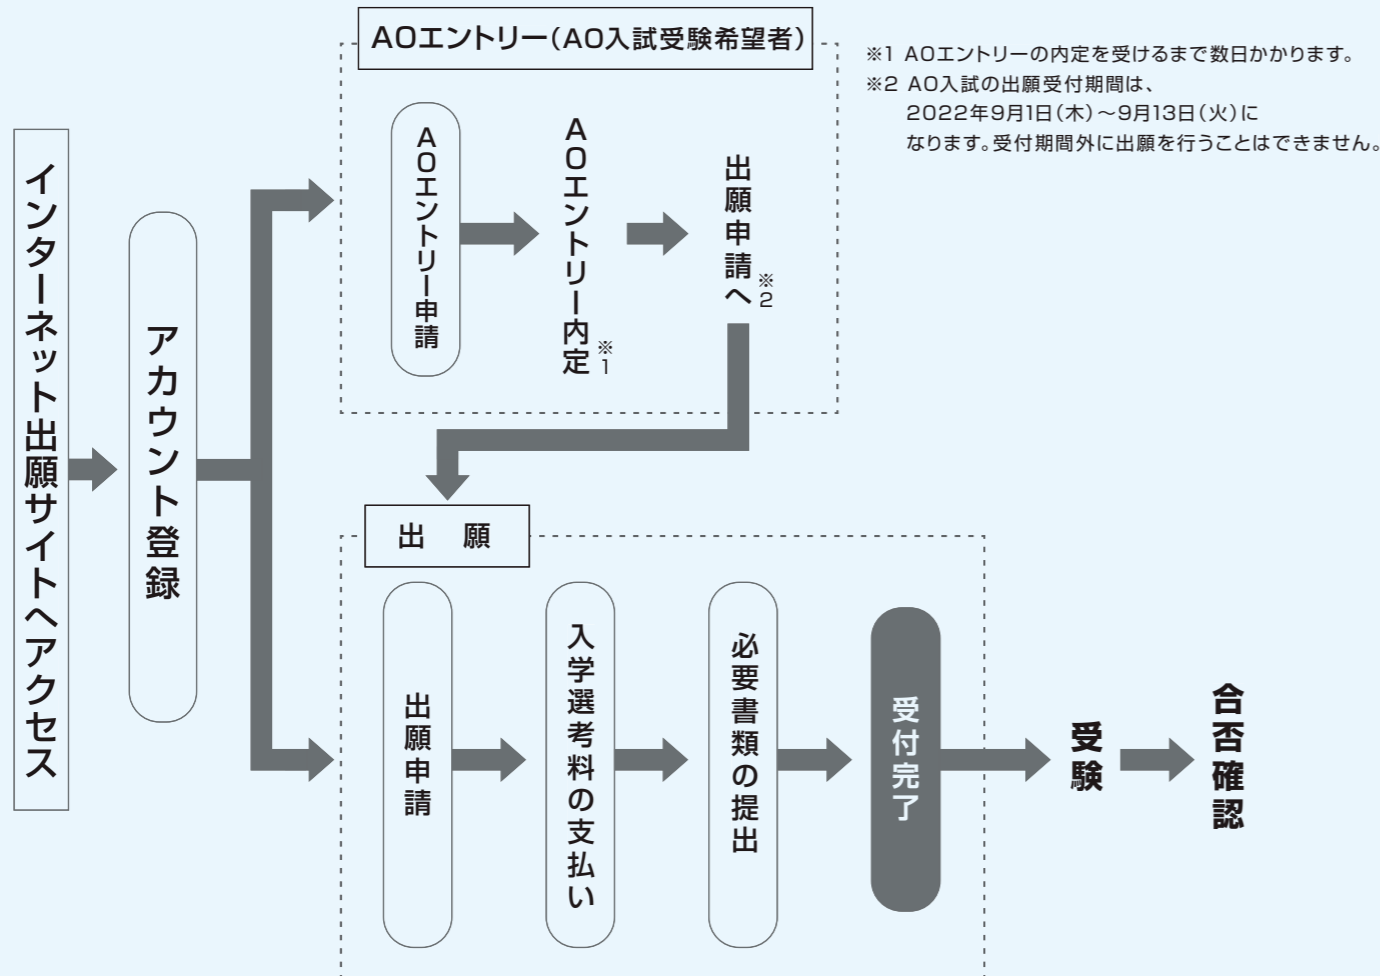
AOエントリー(AO入試受験希望者)

※1 AOエントリーの内定を受けるまで数日かかります。
※2 AO入試の出願受付期間は、2022年9月1日(木)〜9月13日(火)になります。受付期間外に出願を行うことはできません。

インターネット出願サイトへアクセス

アカウント登録

AOエントリー申請

AOエントリー内定※1

出願申請へ※2

出　願

出願申請

入学選考料の支払い

必要書類の提出

受付完了

受験

合否確認